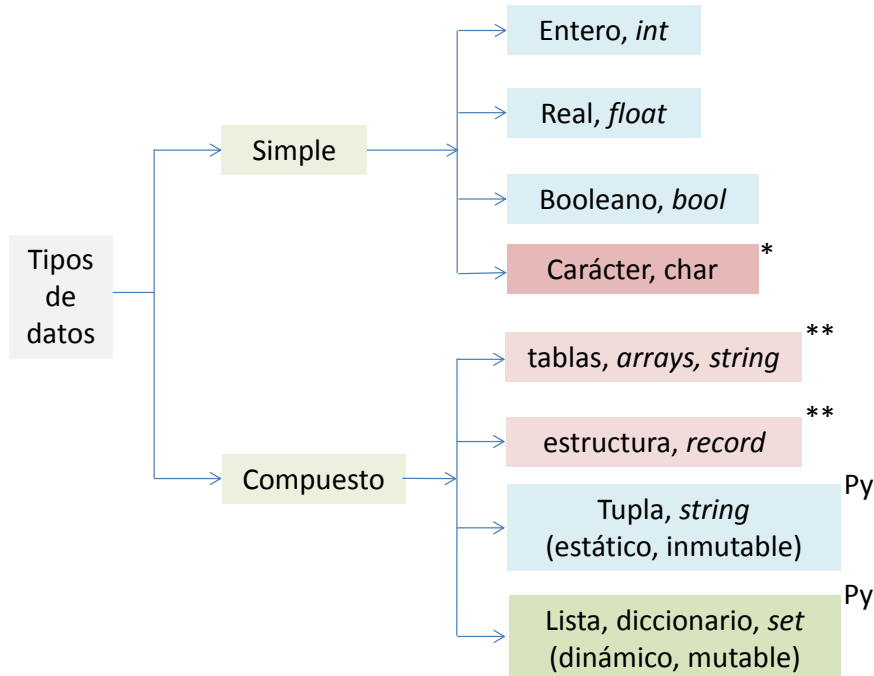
Tipos de datos

Simple

Entero, *int*

Real, *float*

Booleano, *bool*

Carácter, char *

Compuesto

tablas, *arrays, string* **

estructura, *record* **

Tupla, *string* (estático, inmutable) Py

Lista, diccionario, *set* (dinámico, mutable) Py